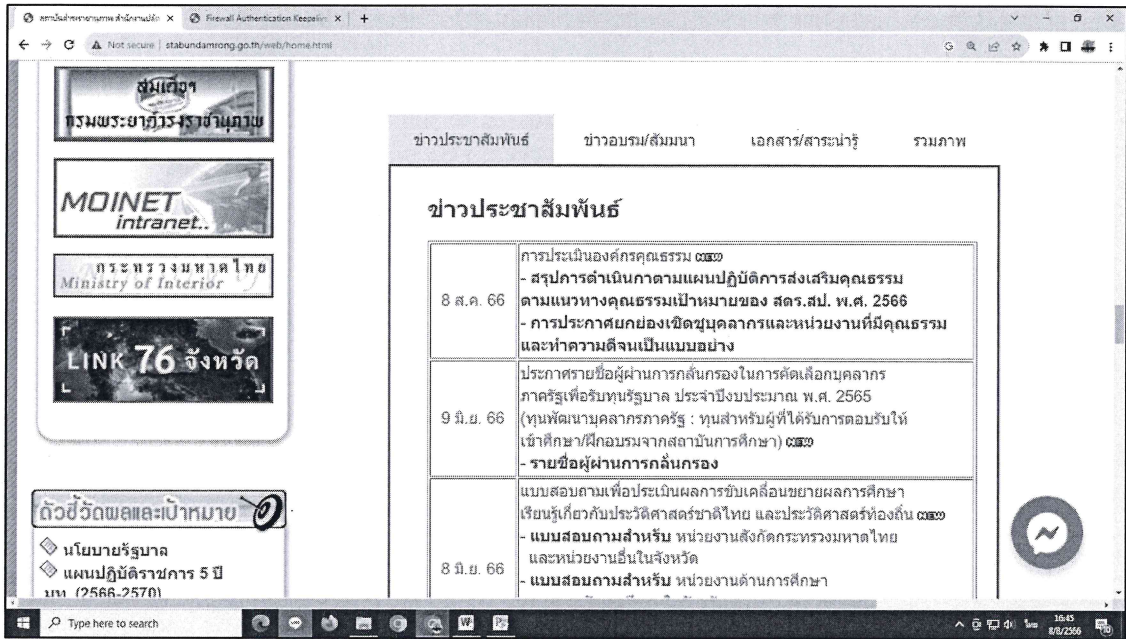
สถาบันดำรงราชานุภาพ สำนักงานปลัด ×   Firewall Authentication Keepalive ×   +

Not secure | stabundamrong.go.th/web/home.html

สมเด็จฯ กรมพระยาดำรงราชานุภาพ

MOINET intranet..

กระทรวงมหาดไทย Ministry of Interior

LINK 76 จังหวัด

ตัวชี้วัดผลและเป้าหมาย

นโยบายรัฐบาล

แผนปฏิบัติราชการ 5 ปี มท. (2566-2570)

ข่าวประชาสัมพันธ์   ข่าวอบรม/สัมมนา   เอกสาร/สาระน่ารู้   รวมภาพ

ข่าวประชาสัมพันธ์

| | |
|---|---|
| 8 ส.ค. 66 | การประเมินองค์กรคุณธรรม ใหม่<br>- สรุปการดำเนินกาตามแผนปฏิบัติการส่งเสริมคุณธรรมตามแนวทางคุณธรรมเป้าหมายของ สดร.สป. พ.ศ. 2566<br>- การประกาศยกย่องเชิดชูบุคลากรและหน่วยงานที่มีคุณธรรมและทำความดีจนเป็นแบบอย่าง |
| 9 มิ.ย. 66 | ประกาศรายชื่อผู้ผ่านการกลั่นกรองในการคัดเลือกบุคลากรภาครัฐเพื่อรับทุนรัฐบาล ประจำปีงบประมาณ พ.ศ. 2565 (ทุนพัฒนาบุคลากรภาครัฐ : ทุนสำหรับผู้ที่ได้รับการตอบรับให้เข้าศึกษา/ฝึกอบรมจากสถาบันการศึกษา) ใหม่<br>- รายชื่อผู้ผ่านการกลั่นกรอง |
| 8 มิ.ย. 66 | แบบสอบถามเพื่อประเมินผลการขับเคลื่อนขยายผลการศึกษาเรียนรู้เกี่ยวกับประวัติศาสตร์ชาติไทย และประวัติศาสตร์ท้องถิ่น ใหม่<br>- แบบสอบถามสำหรับ หน่วยงานสังกัดกระทรวงมหาดไทย และหน่วยงานอื่นในจังหวัด<br>- แบบสอบถามสำหรับ หน่วยงานด้านการศึกษา |

Type here to search

16:45 8/8/2566